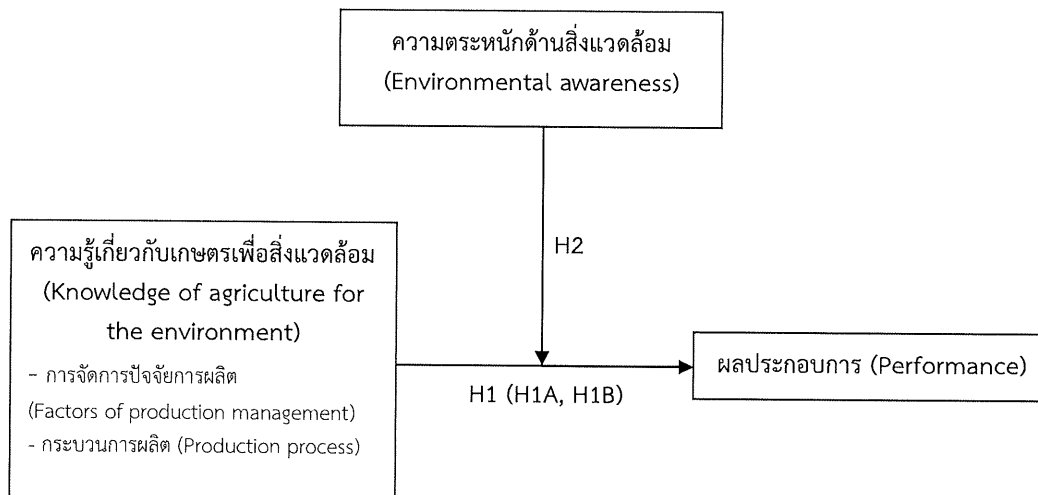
ความตระหนักด้านสิ่งแวดล้อม
(Environmental awareness)

H2

ความรู้เกี่ยวกับเกษตรเพื่อสิ่งแวดล้อม
(Knowledge of agriculture for the environment)
- การจัดการปัจจัยการผลิต
(Factors of production management)
- กระบวนการผลิต (Production process)

H1 (H1A, H1B)

ผลประกอบการ (Performance)